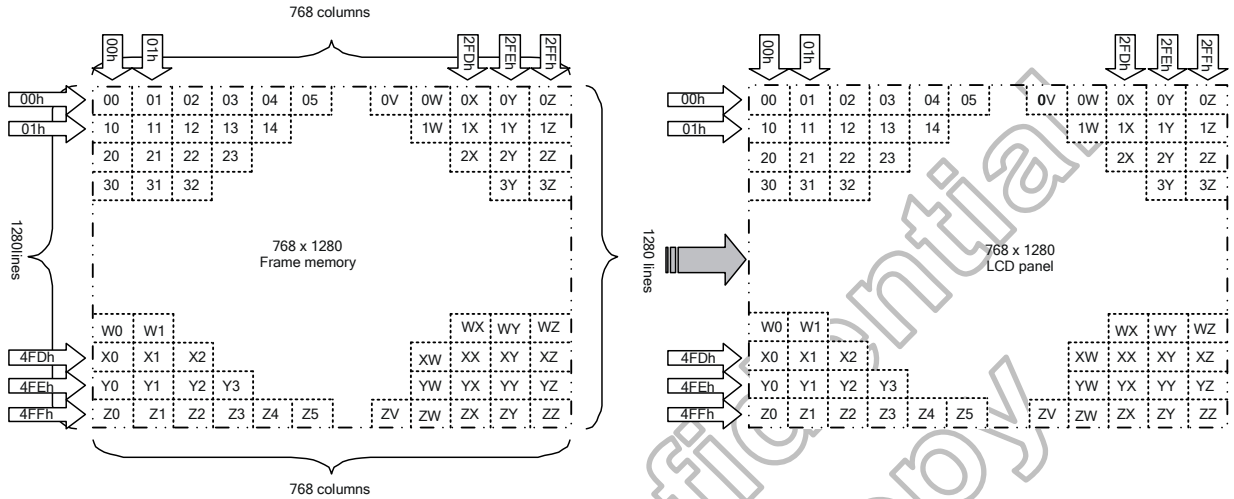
768 columns

00h 01h 2FDh 2FEh 2FFh

00h
01h

| 00 | 01 | 02 | 03 | 04 | 05 | | 0V | 0W | 0X | 0Y | 0Z |
|---|---|---|---|---|---|---|---|---|---|---|---|
| 10 | 11 | 12 | 13 | 14 | | | | 1W | 1X | 1Y | 1Z |
| 20 | 21 | 22 | 23 | | | | | | 2X | 2Y | 2Z |
| 30 | 31 | 32 | | | | | | | | 3Y | 3Z |

1280lines

768 x 1280
Frame memory

4FDh
4FEh
4FFh

| W0 | W1 | | | | | | | | WX | WY | WZ |
|---|---|---|---|---|---|---|---|---|---|---|---|
| X0 | X1 | X2 | | | | | | XW | XX | XY | XZ |
| Y0 | Y1 | Y2 | Y3 | | | | | YW | YX | YY | YZ |
| Z0 | Z1 | Z2 | Z3 | Z4 | Z5 | | ZV | ZW | ZX | ZY | ZZ |

768 columns

00h 01h 2FDh 2FEh 2FFh

00h
01h

| 00 | 01 | 02 | 03 | 04 | 05 | | 0V | 0W | 0X | 0Y | 0Z |
|---|---|---|---|---|---|---|---|---|---|---|---|
| 10 | 11 | 12 | 13 | 14 | | | | 1W | 1X | 1Y | 1Z |
| 20 | 21 | 22 | 23 | | | | | | 2X | 2Y | 2Z |
| 30 | 31 | 32 | | | | | | | | 3Y | 3Z |

1280 lines

768 x 1280
LCD panel

4FDh
4FEh
4FFh

| W0 | W1 | | | | | | | | WX | WY | WZ |
|---|---|---|---|---|---|---|---|---|---|---|---|
| X0 | X1 | X2 | | | | | | XW | XX | XY | XZ |
| Y0 | Y1 | Y2 | Y3 | | | | | YW | YX | YY | YZ |
| Z0 | Z1 | Z2 | Z3 | Z4 | Z5 | | ZV | ZW | ZX | ZY | ZZ |

Confidential copy